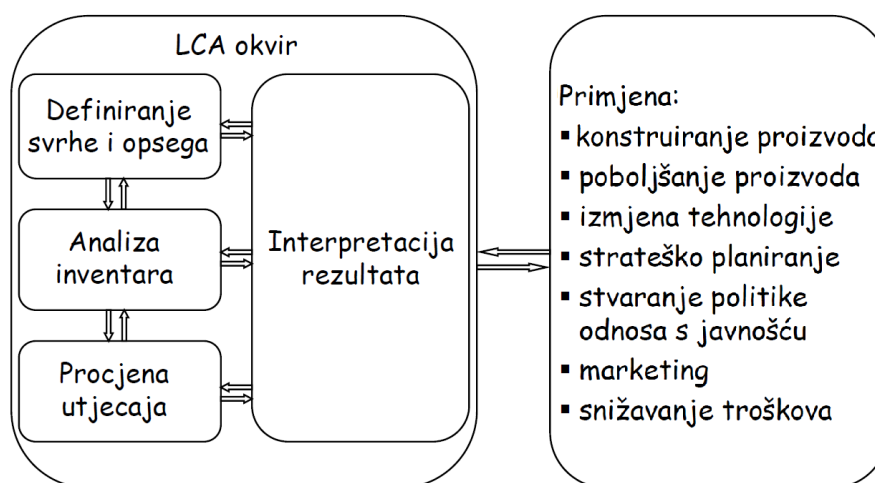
LCA okvir

Definiranje svrhe i opsega

Analiza inventara

Procjena utjecaja

Interpretacija rezultata

Primjena:
▪ konstruiranje proizvoda
▪ poboljšanje proizvoda
▪ izmjena tehnologije
▪ strateško planiranje
▪ stvaranje politike odnosa s javnošću
▪ marketing
▪ snižavanje troškova